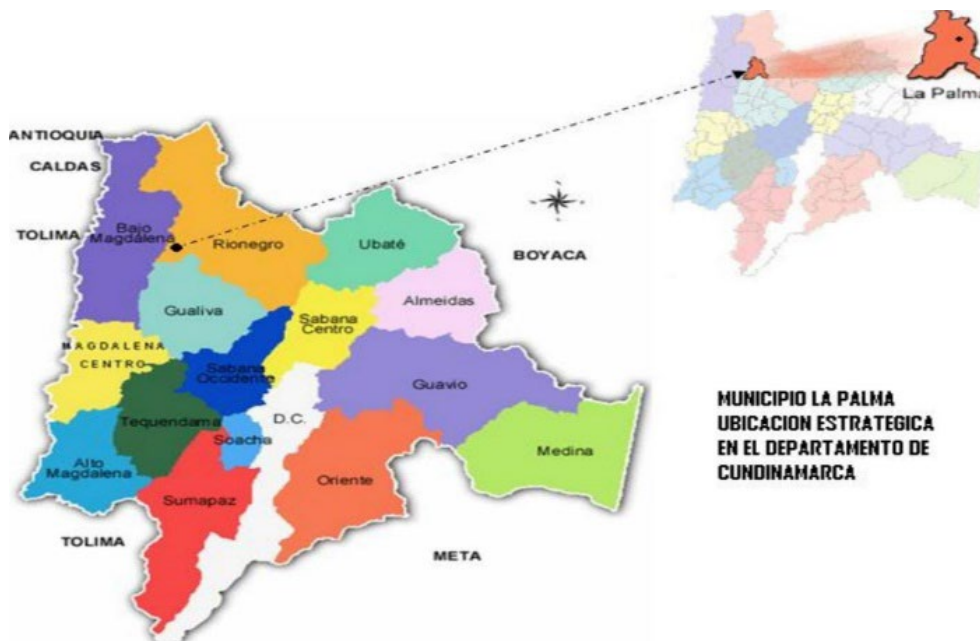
La Palma

ANTIOQUIA

CALDAS

TOLIMA

Bajo Magdalena

Rionegro

Ubaté

BOYACA

Gualiva

Almeidas

Sabana Centro

MAGDALENA CENTRO

Sabana Occidente

Guavio

Tequendama

D.C.

Soacha

Medina

Alto Magdalena

Oriente

Sumapaz

TOLIMA

META

MUNICIPIO LA PALMA
UBICACION ESTRATEGICA
EN EL DEPARTAMENTO DE
CUNDINAMARCA